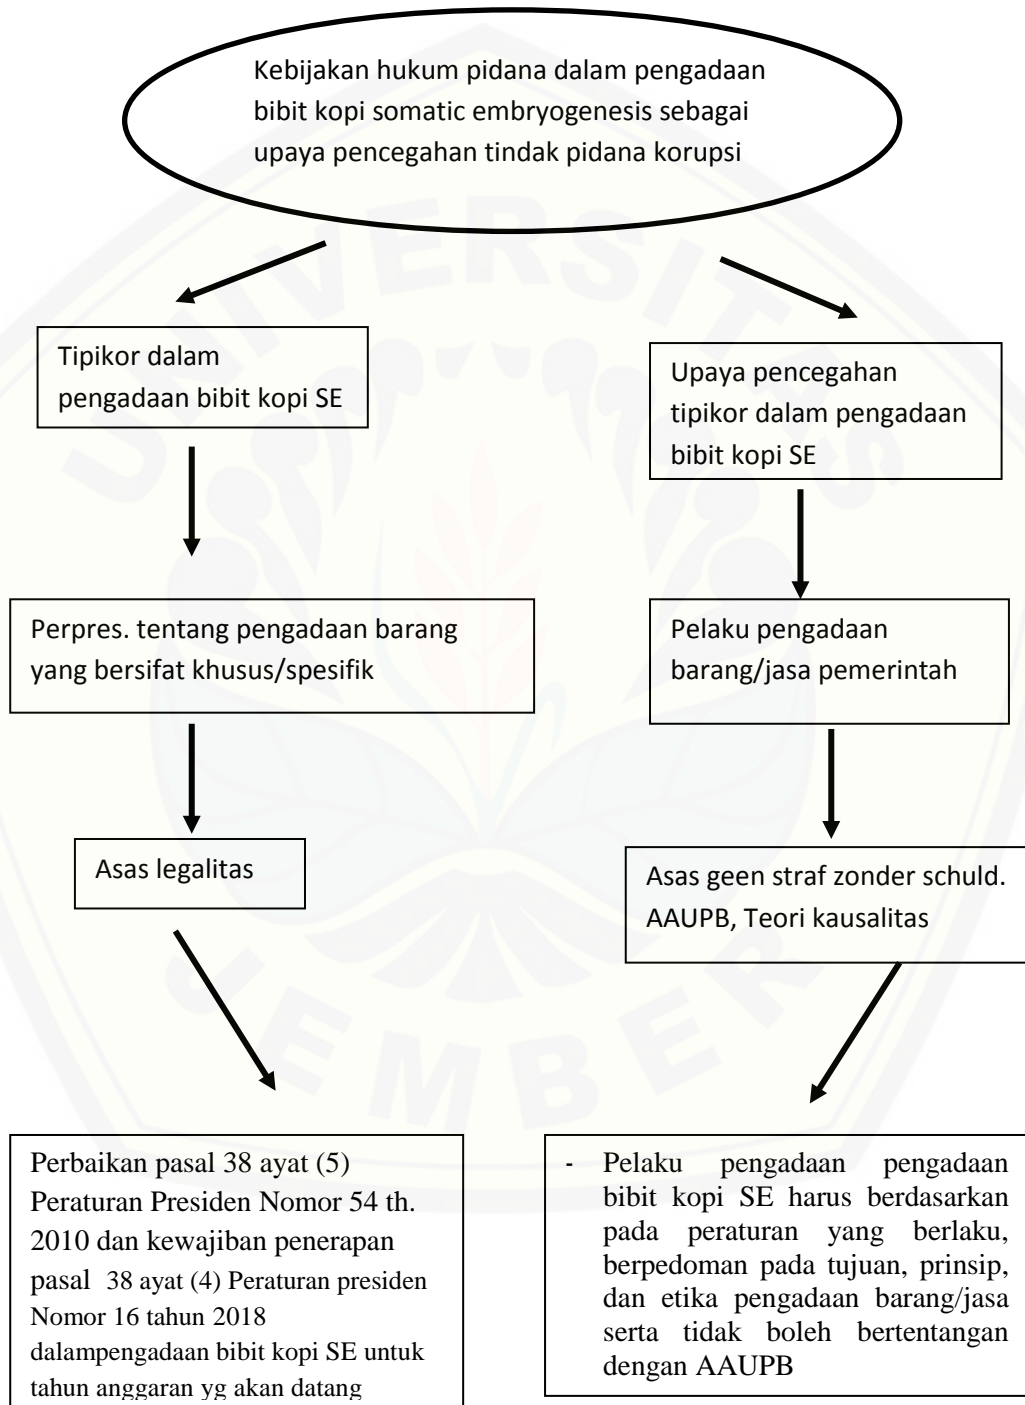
Kebijakan hukum pidana dalam pengadaan bibit kopi somatic embryogenesis sebagai upaya pencegahan tindak pidana korupsi

Tipikor dalam pengadaan bibit kopi SE

Upaya pencegahan tipikor dalam pengadaan bibit kopi SE

Perpres. tentang pengadaan barang yang bersifat khusus/spesifik

Pelaku pengadaan barang/jasa pemerintah

Asas legalitas

Asas geen straf zonder schuld. AAUPB, Teori kausalitas

Perbaikan pasal 38 ayat (5) Peraturan Presiden Nomor 54 th. 2010 dan kewajiban penerapan pasal 38 ayat (4) Peraturan presiden Nomor 16 tahun 2018 dalampengadaan bibit kopi SE untuk tahun anggaran yg akan datang

- Pelaku pengadaan pengadaan bibit kopi SE harus berdasarkan pada peraturan yang berlaku, berpedoman pada tujuan, prinsip, dan etika pengadaan barang/jasa serta tidak boleh bertentangan dengan AAUPB